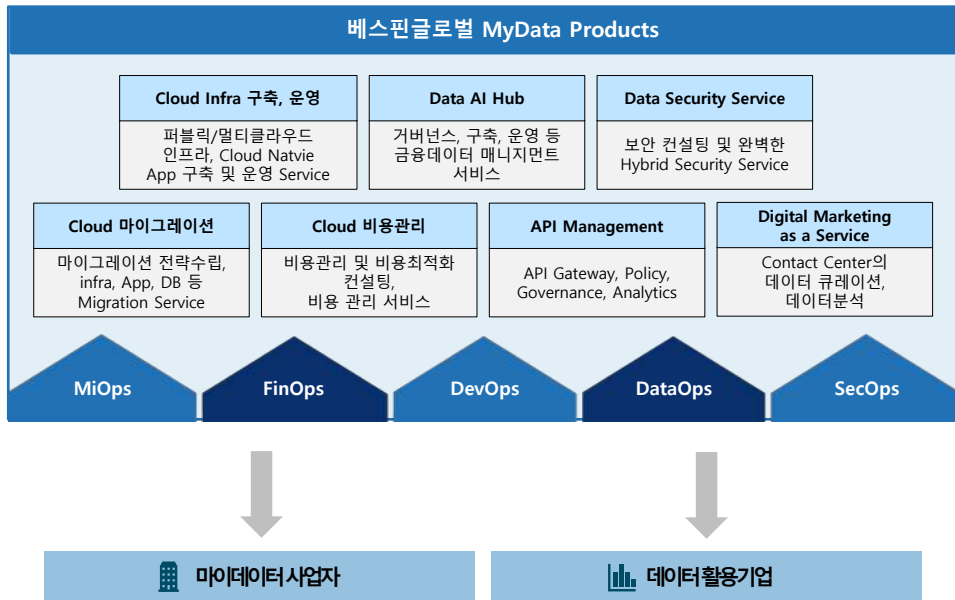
베스핀글로벌 MyData Products

Cloud Infra 구축, 운영
퍼블릭/멀티클라우드 인프라, Cloud Natvie App 구축 및 운영 Service

Data AI Hub
거버넌스, 구축, 운영 등 금융데이터 매니지먼트 서비스

Data Security Service
보안 컨설팅 및 완벽한 Hybrid Security Service

Cloud 마이그레이션
마이그레이션 전략수립, infra, App, DB 등 Migration Service

Cloud 비용관리
비용관리 및 비용최적화 컨설팅, 비용 관리 서비스

API Management
API Gateway, Policy, Governance, Analytics

Digital Marketing as a Service
Contact Center의 데이터 큐레이션, 데이터분석

MiOps

FinOps

DevOps

DataOps

SecOps

마이데이터 사업자

데이터활용기업